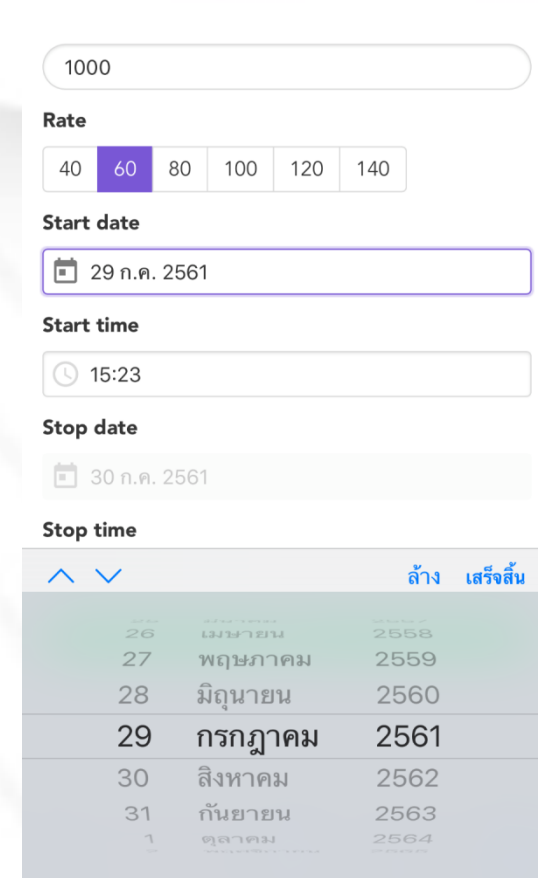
1000

Rate

| 40 | 60 | 80 | 100 | 120 | 140 |
|---|---|---|---|---|---|

Start date

29 ก.ค. 2561

Start time

15:23

Stop date

30 ก.ค. 2561

Stop time

ล้าง เสร็จสิ้น

26 เมษายน 2558
27 พฤษภาคม 2559
28 มิถุนายน 2560
29 กรกฎาคม 2561
30 สิงหาคม 2562
31 กันยายน 2563
1 ตุลาคม 2564